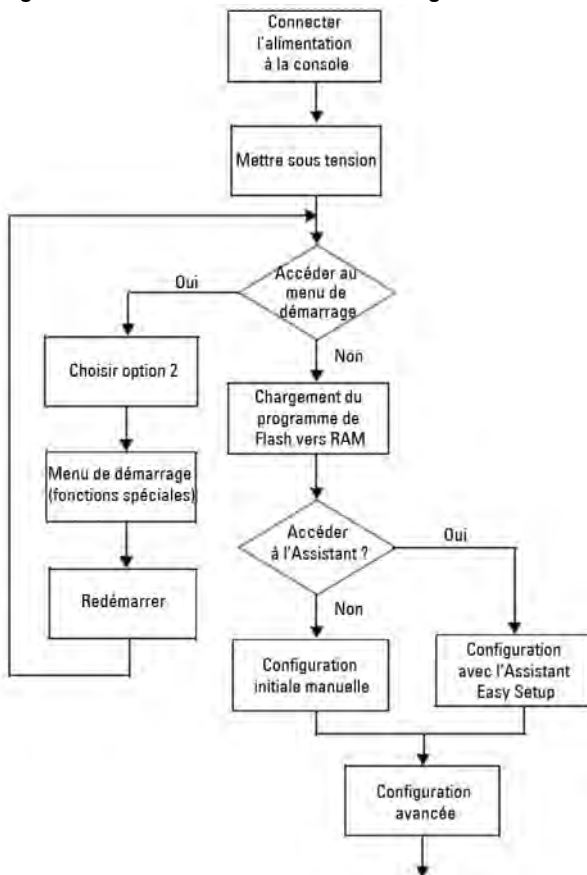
Connecter l'alimentation à la console

Mettre sous tension

Accéder au menu de démarrage

Oui

Non

Choisir option 2

Menu de démarrage (fonctions spéciales)

Redémarrer

Chargement du programme de Flash vers RAM

Accéder à l'Assistant ?

Oui

Non

Configuration initiale manuelle

Configuration avec l'Assistant Easy Setup

Configuration avancée